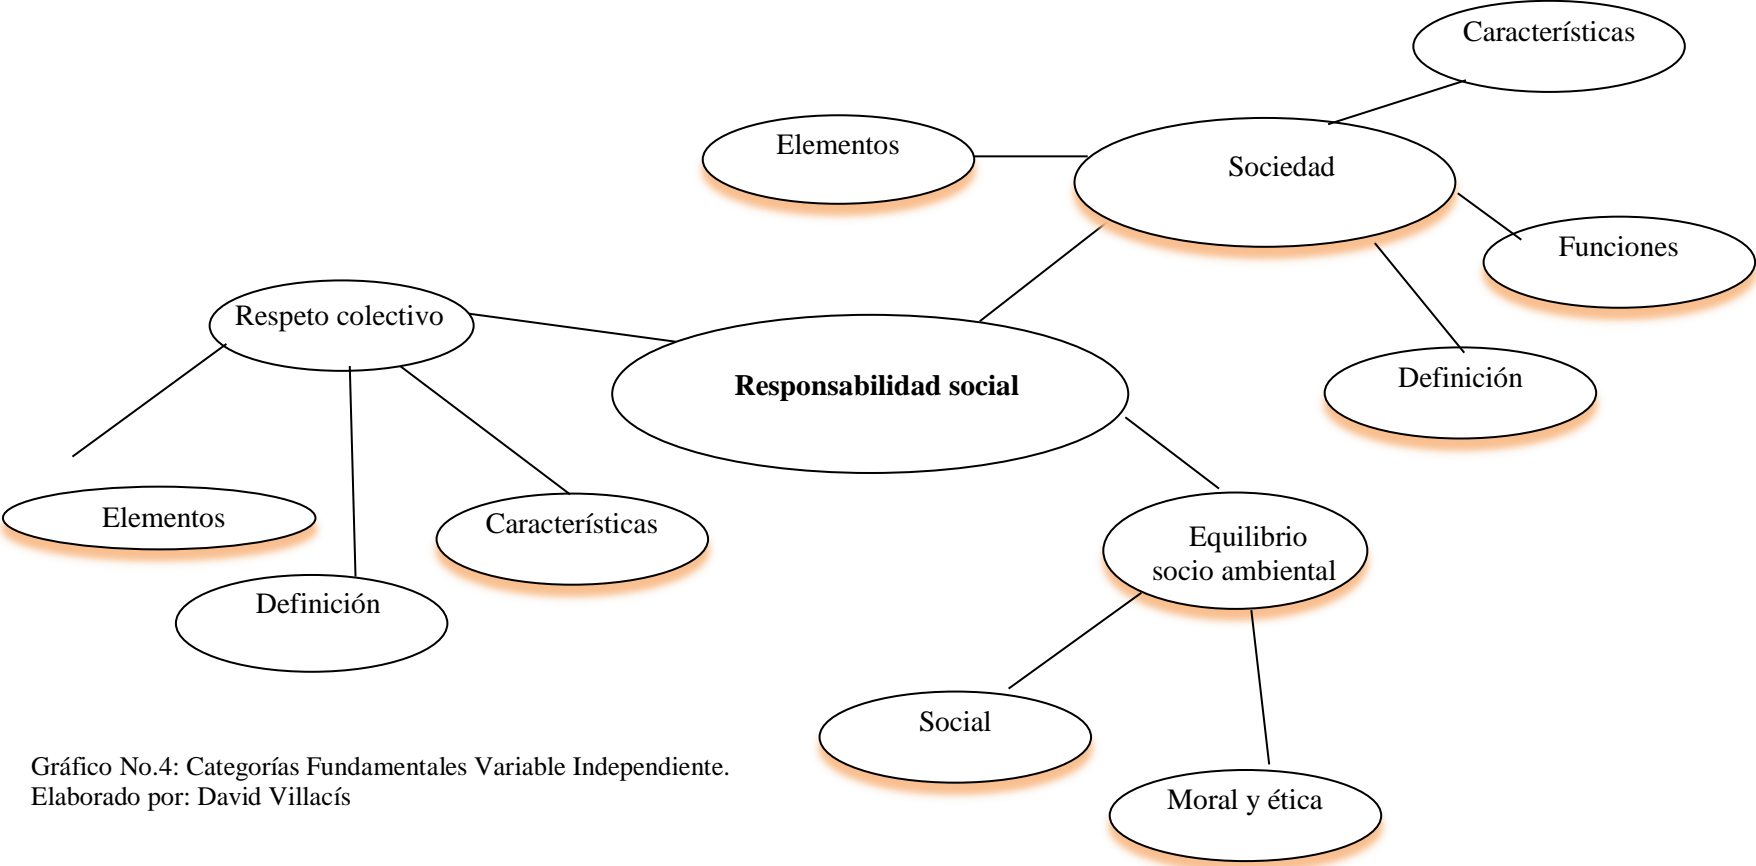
Características

Elementos

Sociedad

Funciones

Definición

Respeto colectivo

**Responsabilidad social**

Elementos

Características

Definición

Equilibrio socio ambiental

Social

Moral y ética

Gráfico No.4: Categorías Fundamentales Variable Independiente.
Elaborado por: David Villacís